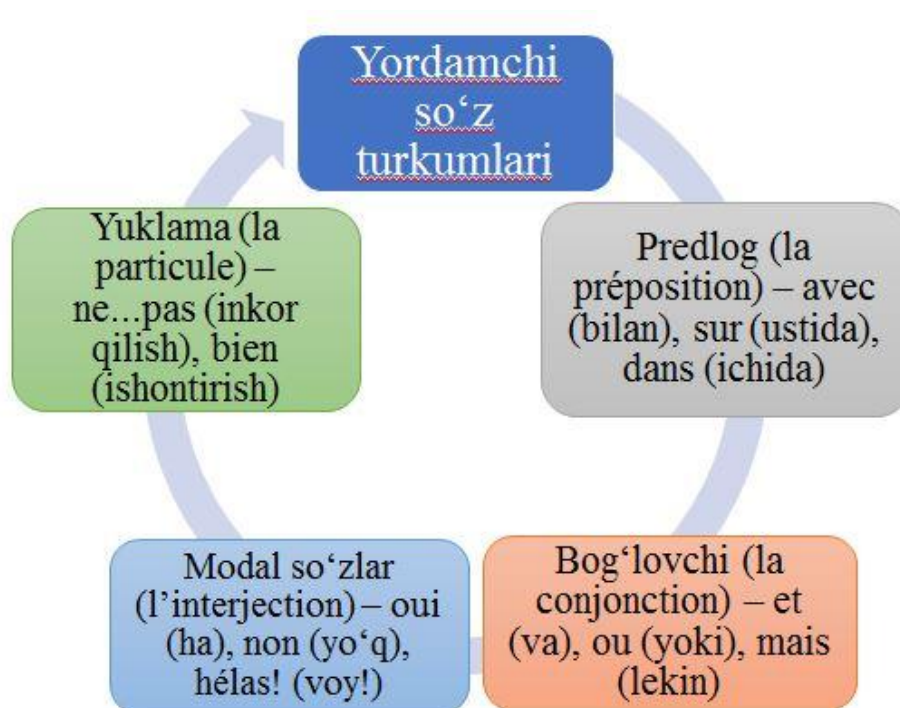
Yordamchi so'z turkumlari

Predlog (la préposition) – avec (bilan), sur (ustida), dans (ichida)

Bog'lovchi (la conjonction) – et (va), ou (yoki), mais (lekin)

Modal so'zlar (l'interjection) – oui (ha), non (yo'q), hélas! (voy!)

Yuklama (la particule) – ne...pas (inkor qilish), bien (ishontirish)